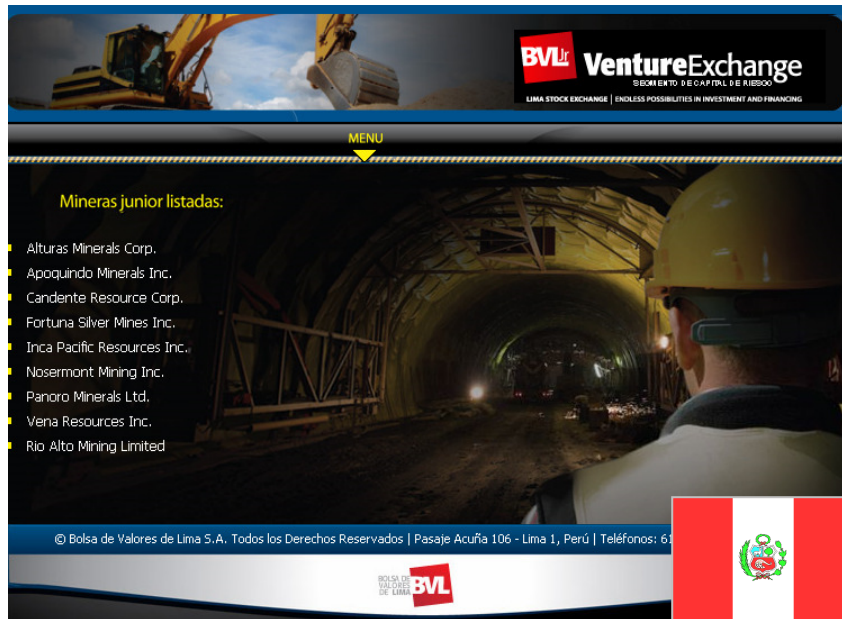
BVLJr VentureExchange
SEGMENTO DE CAPITAL DE RIESGO
LIMA STOCK EXCHANGE | ENDLESS POSSIBILITIES IN INVESTMENT AND FINANCING

MENU

Mineras junior listadas:

Alturas Minerals Corp.
Apoquindo Minerals Inc.
Candente Resource Corp.
Fortuna Silver Mines Inc.
Inca Pacific Resources Inc.
Nosermont Mining Inc.
Panoro Minerals Ltd.
Vena Resources Inc.
Rio Alto Mining Limited

© Bolsa de Valores de Lima S.A. Todos los Derechos Reservados | Pasaje Acuña 106 - Lima 1, Perú | Teléfonos: 61

BOLSA DE VALORES DE LIMA BVL